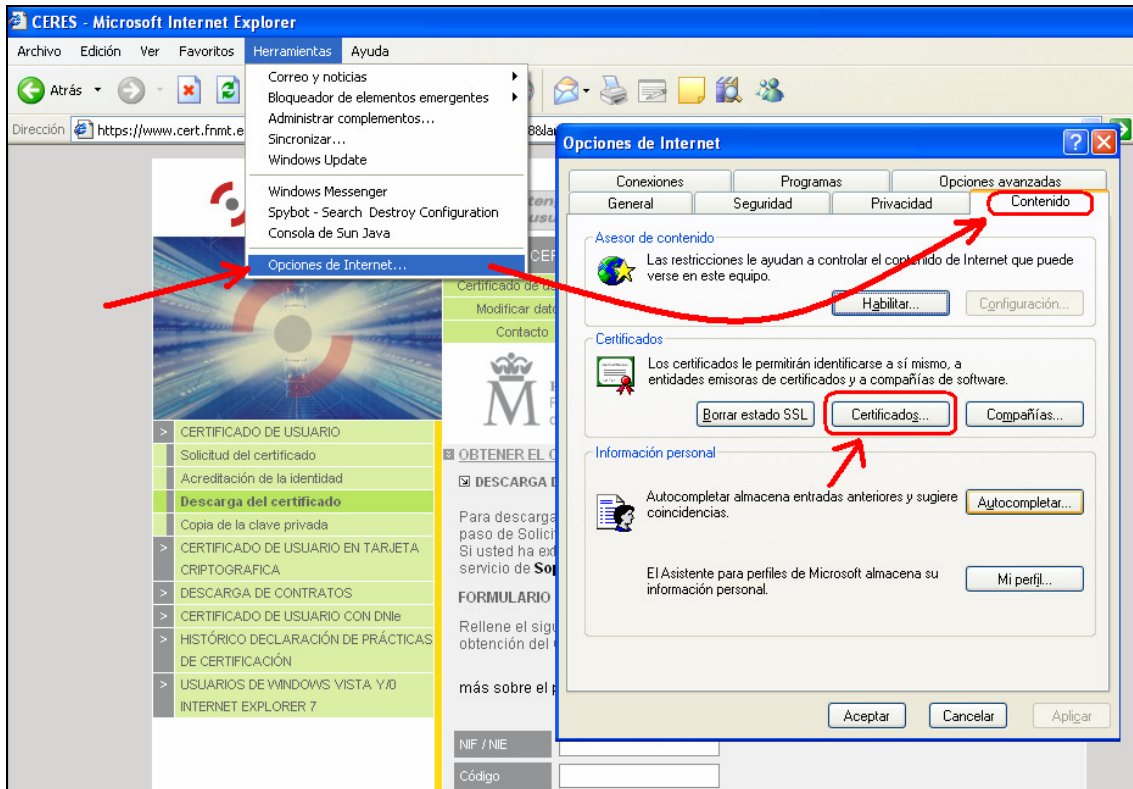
CERES - Microsoft Internet Explorer

Archivo Edición Ver Favoritos Herramientas Ayuda

Atrás

Dirección https://www.cert.fnmt.e

Correo y noticias
Bloqueador de elementos emergentes
Administrar complementos...
Sincronizar...
Windows Update
Windows Messenger
Spybot - Search Destroy Configuration
Consola de Sun Java
Opciones de Internet...

Opciones de Internet

Conexiones | Programas | Opciones avanzadas
General | Seguridad | Privacidad | Contenido

Asesor de contenido
Las restricciones le ayudan a controlar el contenido de Internet que puede verse en este equipo.
Habilitar... Configuración...

Certificados
Los certificados le permitirán identificarse a sí mismo, a entidades emisoras de certificados y a compañías de software.
Borrar estado SSL Certificados... Compañías...

Información personal
Autocompletar almacena entradas anteriores y sugiere coincidencias.
Autocompletar...
El Asistente para perfiles de Microsoft almacena su información personal.
Mi perfil...

Aceptar Cancelar Aplicar

CER
Certificado de
Modificar dat
Contacto

CERTIFICADO DE USUARIO
Solicitud del certificado
Acreditación de la identidad
Descarga del certificado
Copia de la clave privada
CERTIFICADO DE USUARIO EN TARJETA CRIPTOGRAFICA
DESCARGA DE CONTRATOS
CERTIFICADO DE USUARIO CON DNIe
HISTÓRICO DECLARACIÓN DE PRÁCTICAS DE CERTIFICACIÓN
USUARIOS DE WINDOWS VISTA Y/0 INTERNET EXPLORER 7

OBTENER EL C
DESCARGA D
Para descarga paso de Solici Si usted ha ext servicio de So
FORMULARIO
Rellene el sig obtención del
más sobre el p
NIF / NIE
Código